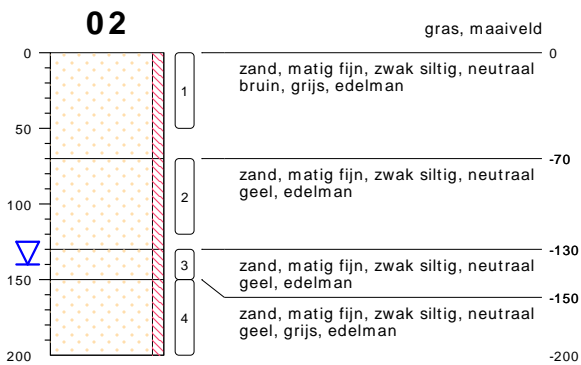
02

gras, maaiveld

0
50
100
150
200

1
2
3
4

0
zand, matig fijn, zwak siltig, neutraal bruin, grijs, edelman

-70
zand, matig fijn, zwak siltig, neutraal geel, edelman

-130
zand, matig fijn, zwak siltig, neutraal geel, edelman

-150
zand, matig fijn, zwak siltig, neutraal geel, grijs, edelman

-200